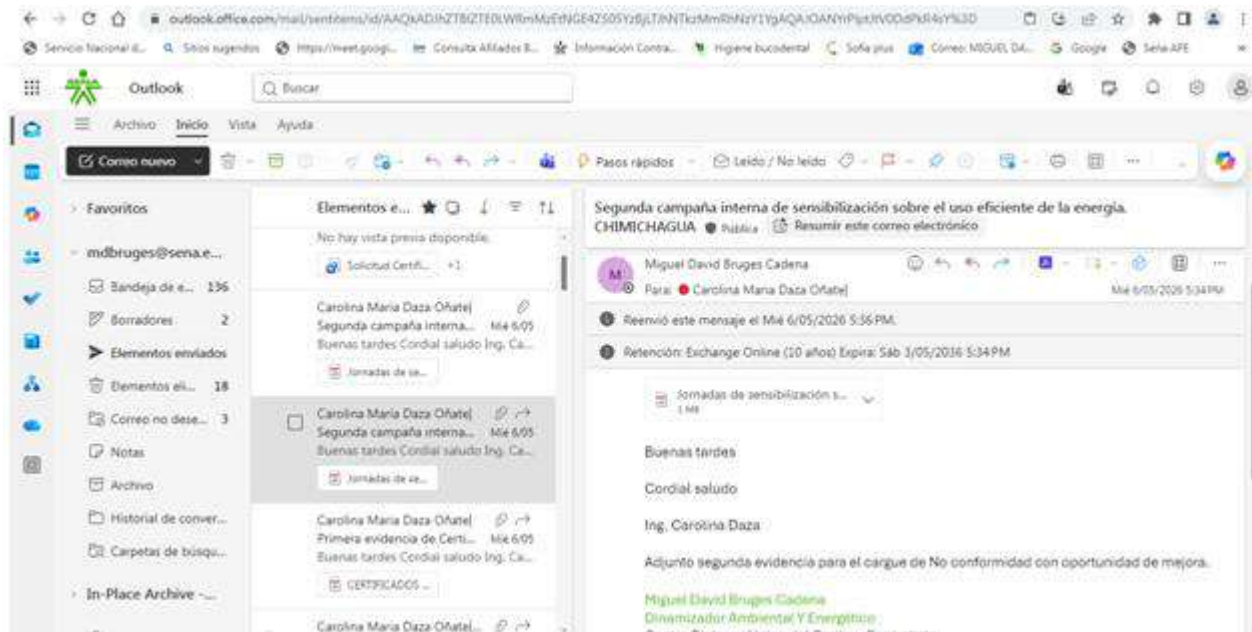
outlook.office.com/mail/sentitems/id/AAQkADJhZTBlZTE0LWRmMzEtNGE4ZS05YzBjLTliNTkzMmRhNzY1YgAQAJOANYrPlptUtV0OdPkR4sY%3D

Servicio Nacional d... Sitios sugeridos https://meet.googl... Consulta Afiliados B... Información Contra... Higiene bucodental Sofia plus Correo: MIGUEL DA... Google Sena APE

Outlook

Buscar

Archivo Inicio Vista Ayuda

Correo nuevo

Pasos rápidos

Leído / No leído

Favoritos

mdbruges@sena.e...

Bandeja de e... 136

Borradores 2

Elementos enviados

Elementos eli... 18

Correo no dese... 3

Notas

Archivo

Historial de conver...

Carpetas de búsqu...

In-Place Archive -...

Elementos e...

No hay vista previa disponible.

Solicitud Certifi... +1

Carolina Maria Daza Oñate|
Segunda campaña interna... Mié 6/05
Buenas tardes Cordial saludo Ing. Ca...

Jornadas de se...

Carolina Maria Daza Oñate|
Segunda campaña interna... Mié 6/05
Buenas tardes Cordial saludo Ing. Ca...

Jornadas de se...

Carolina Maria Daza Oñate|
Primera evidencia de Certi... Mié 6/05
Buenas tardes Cordial saludo Ing. Ca...

CERTIFICADOS ...

Carolina Maria Daza Oñatel...

Segunda campaña interna de sensibilización sobre el uso eficiente de la energía. CHIMICHAGUA Pública Resumir este correo electrónico

M

Miguel David Bruges Cadena

Para: Carolina Maria Daza Oñate|

Mié 6/05/2026 5:34 PM

Reenvió este mensaje el Mié 6/05/2026 5:36 PM.

Retención: Exchange Online (10 años) Expira: Sáb 3/05/2036 5:34 PM

Jornadas de sensibilización s...
1 MB

Buenas tardes

Cordial saludo

Ing. Carolina Daza

Adjunto segunda evidencia para el cargue de No conformidad con oportunidad de mejora.

Miguel David Bruges Cadena
Dinamizador Ambiental Y Energético
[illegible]